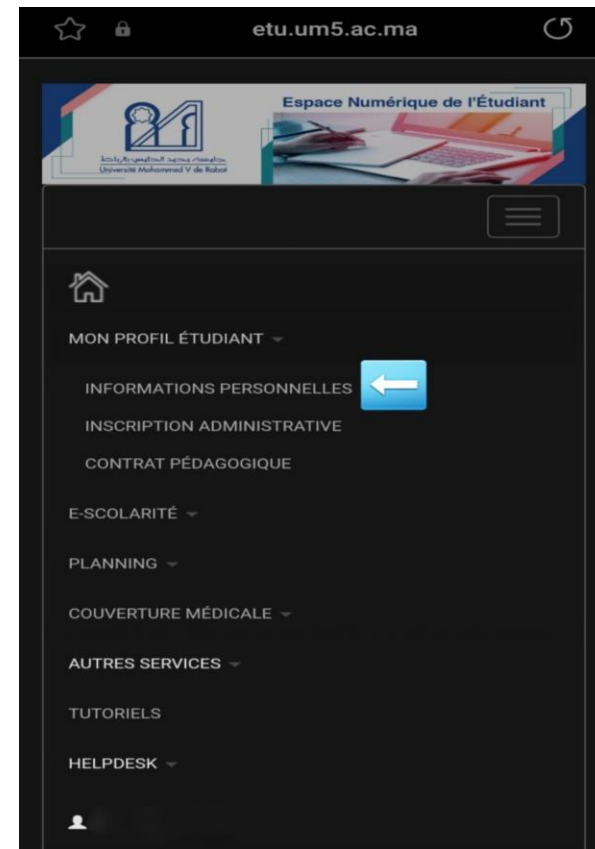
etu.um5.ac.ma

جامعة محمد الخامس بالرباط
Université Mohammed V de Rabat

Espace Numérique de l'Étudiant

MON PROFIL ÉTUDIANT

INFORMATIONS PERSONNELLES

INSCRIPTION ADMINISTRATIVE

CONTRAT PÉDAGOGIQUE

E-SCOLARITÉ

PLANNING

COUVERTURE MÉDICALE

AUTRES SERVICES

TUTORIELS

HELPDESK

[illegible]